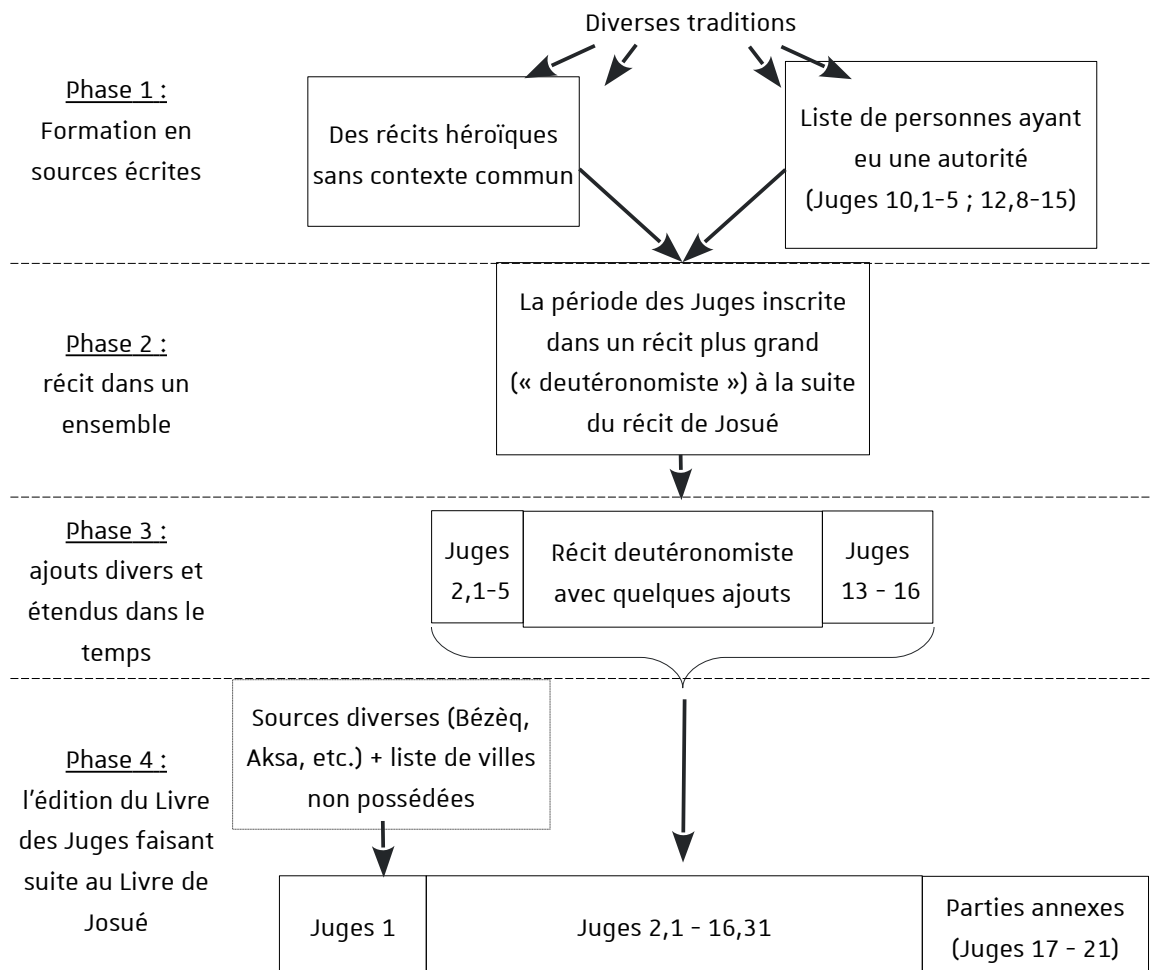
Diverses traditions

Phase 1 :
Formation en sources écrites

Des récits héroïques sans contexte commun

Liste de personnes ayant eu une autorité (Juges 10,1-5 ; 12,8-15)

Phase 2 :
récit dans un ensemble

La période des Juges inscrite dans un récit plus grand (« deutéronomiste ») à la suite du récit de Josué

Phase 3 :
ajouts divers et étendus dans le temps

Juges 2,1-5

Récit deutéronomiste avec quelques ajouts

Juges 13 - 16

Phase 4 :
l'édition du Livre des Juges faisant suite au Livre de Josué

Sources diverses (Bézèq, Aksa, etc.) + liste de villes non possédées

Juges 1

Juges 2,1 - 16,31

Parties annexes (Juges 17 - 21)